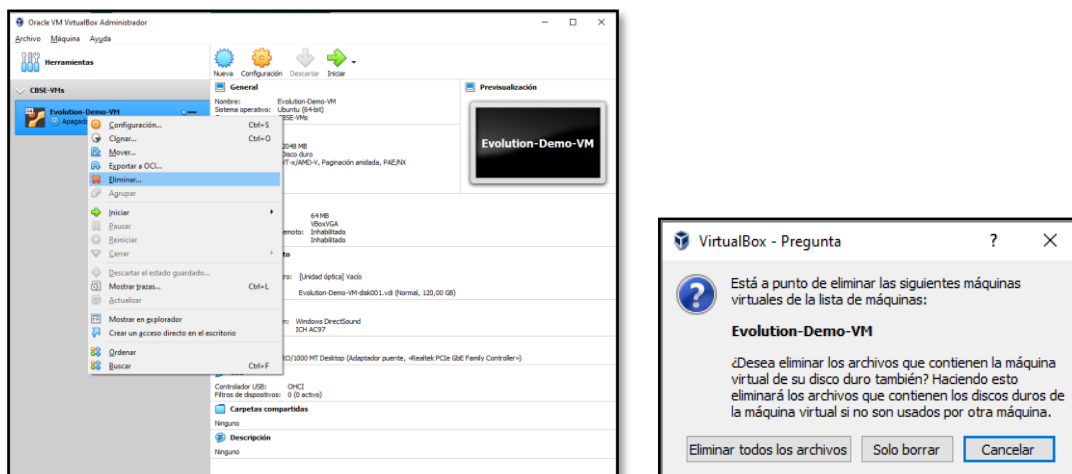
Oracle VM VirtualBox Administrador

Archivo Máquina Ayuda

Herramientas

Nueva Configuración Descartar Iniciar

CBSE-VMs

Evolution-Demo-VM
Apagad

General

Nombre: Evolution-Demo-VM
Sistema operativo: Ubuntu (64-bit)
CBSE-VMs

Previsualización

Evolution-Demo-VM

Configuración... Ctrl+S
Clonar... Ctrl+O
Mover...
Exportar a OCI...
Eliminar...
Agrupar
Iniciar
Pausar
Reiniciar
Cerrar
Descartar el estado guardado...
Mostrar trazas... Ctrl+L
Actualizar
Mostrar en explorador
Crear un acceso directo en el escritorio
Ordenar
Buscar Ctrl+F

2048 MB
Disco duro
VT-x/AMD-V, Paginación anidada, PAE/NX

64 MB
VBoxVGA
emoto: Inhabilitado
Inhabilitado

to

ro: [Unidad óptica] Vacío
Evolution-Demo-VM-disk001.vdi (Normal, 120,00 GB)

n: Windows DirectSound
ICH AC97

0/1000 MT Desktop (Adaptador puente, «Realtek PCIe GbE Family Controller»)

Controlador USB: OHCI
Filtros de dispositivos: 0 (0 activo)

Carpetas compartidas
Ninguno

Descripción
Ninguno

VirtualBox - Pregunta ? ✕

Está a punto de eliminar las siguientes máquinas virtuales de la lista de máquinas:

Evolution-Demo-VM

¿Desea eliminar los archivos que contienen la máquina virtual de su disco duro también? Haciendo esto eliminará los archivos que contienen los discos duros de la máquina virtual si no son usados por otra máquina.

Eliminar todos los archivos Solo borrar Cancelar